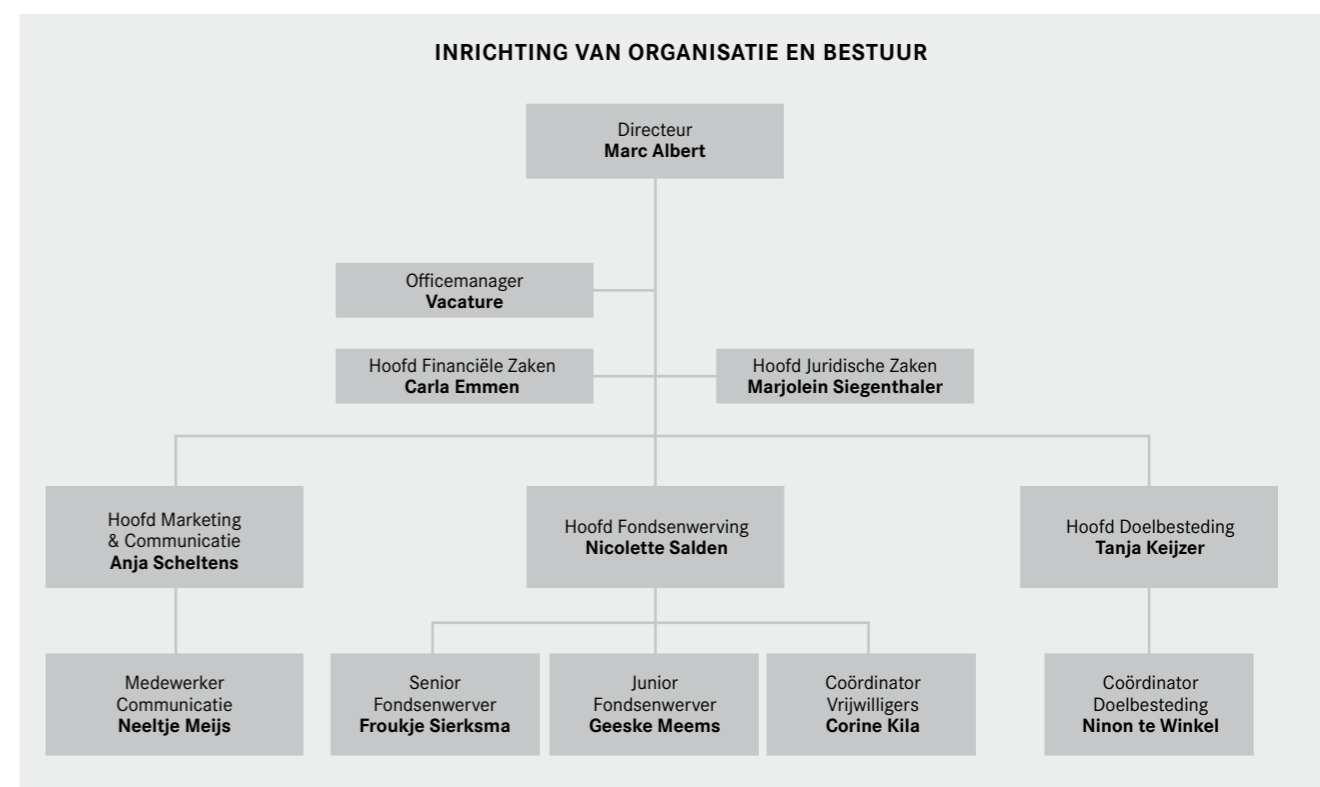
INRICHTING VAN ORGANISATIE EN BESTUUR

Directeur
**Marc Albert**

Officemanager
**Vacature**

Hoofd Financiële Zaken
**Carla Emmen**

Hoofd Juridische Zaken
**Marjolein Siegenthaler**

Hoofd Marketing & Communicatie
**Anja Scheltens**

Hoofd Fondsenwerving
**Nicolette Salden**

Hoofd Doelbesteding
**Tanja Keijzer**

Medewerker Communicatie
**Neeltje Meijs**

Senior Fondsenwerver
**Froukje Sierksma**

Junior Fondsenwerver
**Geeske Meems**

Coördinator Vrijwilligers
**Corine Kila**

Coördinator Doelbesteding
**Ninon te Winkel**